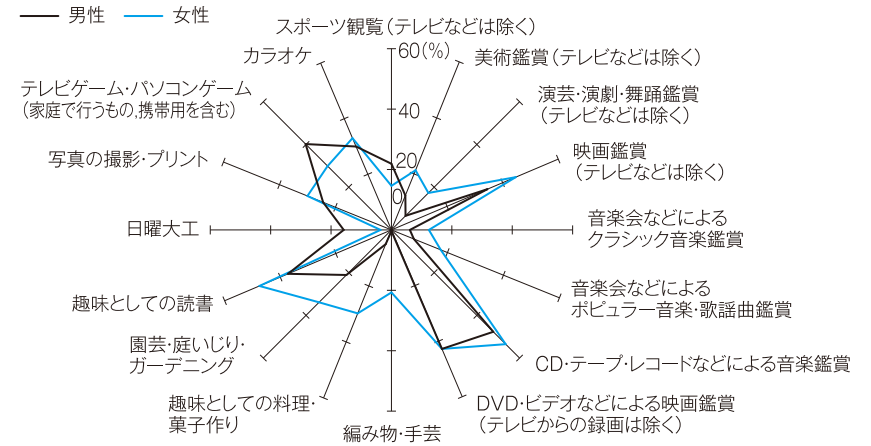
男性　女性

スポーツ観覧（テレビなどは除く）

60(%)

40

20

0

美術鑑賞（テレビなどは除く）

演芸・演劇・舞踊鑑賞（テレビなどは除く）

映画鑑賞（テレビなどは除く）

音楽会などによるクラシック音楽鑑賞

音楽会などによるポピュラー音楽・歌謡曲鑑賞

CD・テープ・レコードなどによる音楽鑑賞

DVD・ビデオなどによる映画鑑賞（テレビからの録画は除く）

編み物・手芸

趣味としての料理・菓子作り

園芸・庭いじり・ガーデニング

趣味としての読書

日曜大工

写真の撮影・プリント

テレビゲーム・パソコンゲーム（家庭で行うもの,携帯用を含む）

カラオケ